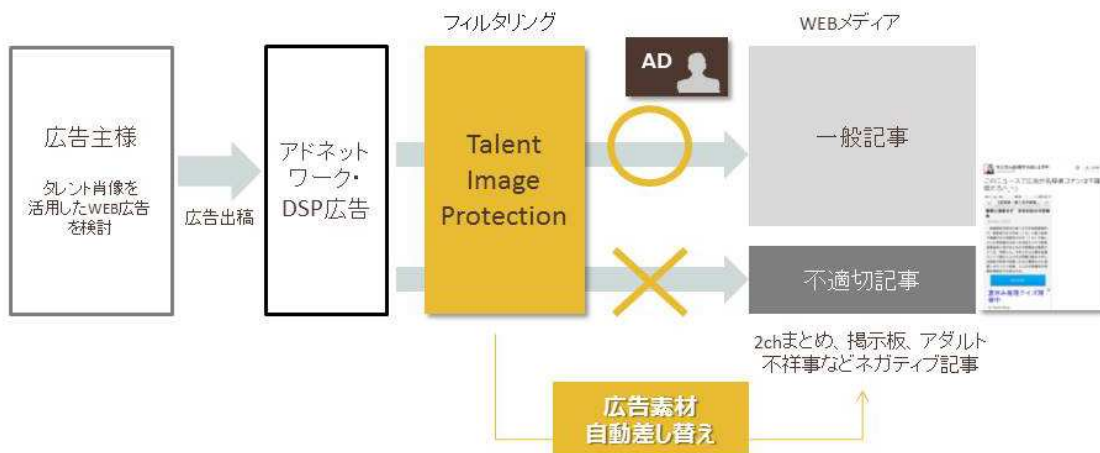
広告主様

タレント肖像を活用したWEB広告を検討

広告出稿

アドネットワーク・DSP広告

フィルタリング

Talent Image Protection

AD

WEBメディア

一般記事

不適切記事

2chまとめ、掲示板、アダルト不祥事などネガティブ記事

広告素材自動差し替え